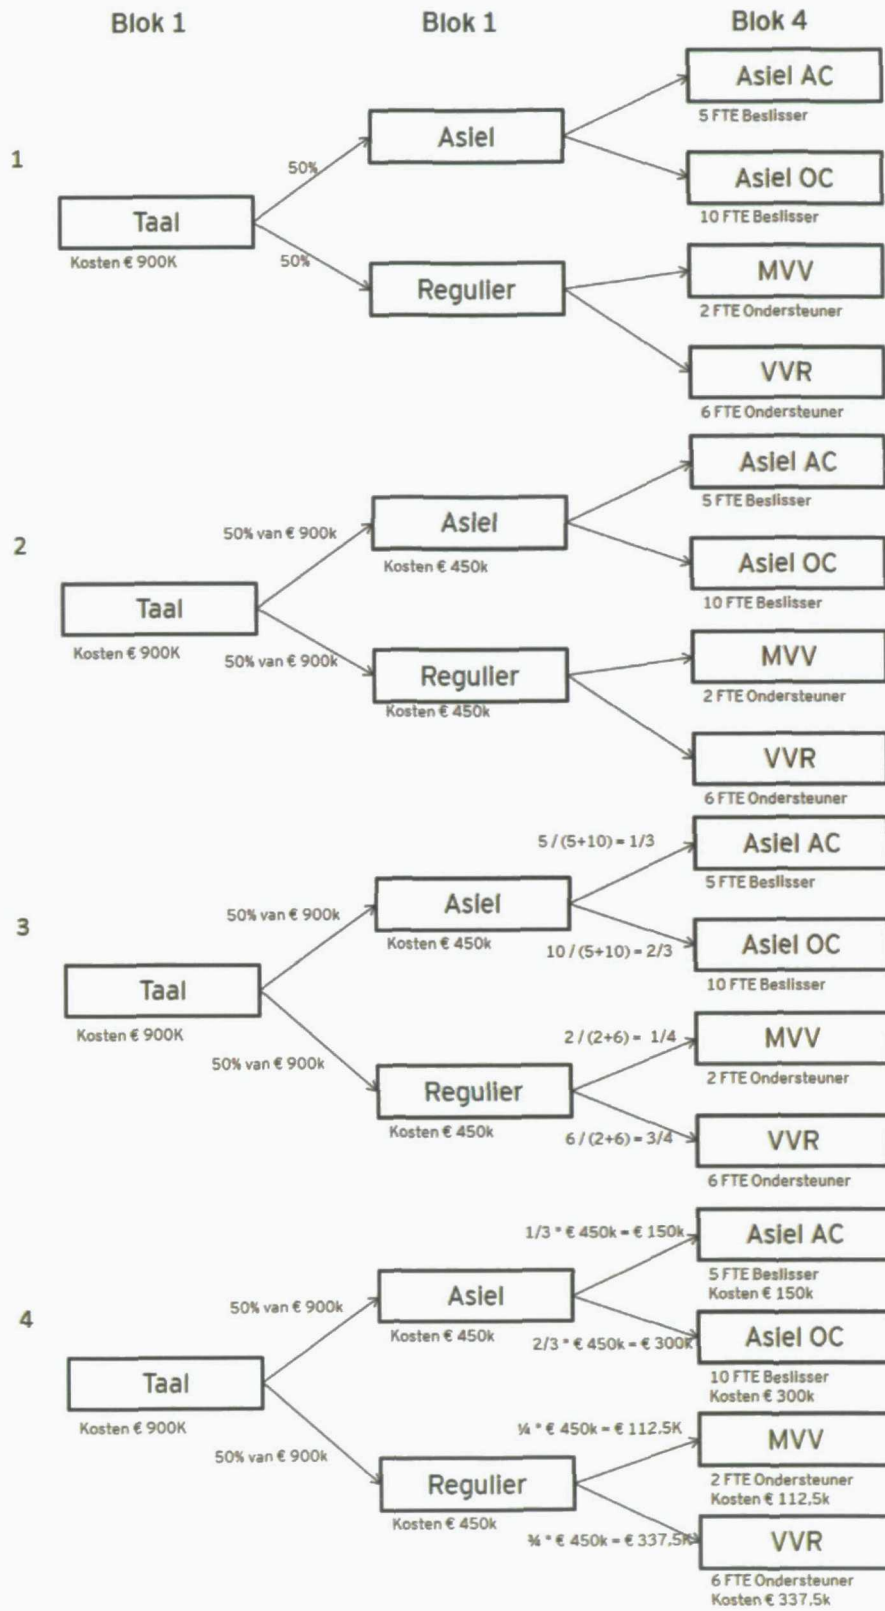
Blok 1
Blok 1
Blok 4

1

Taal
Kosten € 900K

50%
50%

Asiel
Regulier

Asiel AC
5 FTE Beslisser
Asiel OC
10 FTE Beslisser
MVV
2 FTE Ondersteuner
VVR
6 FTE Ondersteuner

2

Taal
Kosten € 900K

50% van € 900k
50% van € 900k

Asiel
Kosten € 450k
Regulier
Kosten € 450k

Asiel AC
5 FTE Beslisser
Asiel OC
10 FTE Beslisser
MVV
2 FTE Ondersteuner
VVR
6 FTE Ondersteuner

3

Taal
Kosten € 900K

50% van € 900k
50% van € 900k

Asiel
Kosten € 450k
Regulier
Kosten € 450k

5 / (5+10) = 1/3
10 / (5+10) = 2/3
2 / (2+6) = 1/4
6 / (2+6) = 3/4

Asiel AC
5 FTE Beslisser
Asiel OC
10 FTE Beslisser
MVV
2 FTE Ondersteuner
VVR
6 FTE Ondersteuner

4

Taal
Kosten € 900K

50% van € 900k
50% van € 900k

Asiel
Kosten € 450k
Regulier
Kosten € 450k

1/3 * € 450k = € 150k
2/3 * € 450k = € 300k
¼ * € 450k = € 112,5K
¾ * € 450k = € 337,5K

Asiel AC
5 FTE Beslisser
Kosten € 150k
Asiel OC
10 FTE Beslisser
Kosten € 300k
MVV
2 FTE Ondersteuner
Kosten € 112,5k
VVR
6 FTE Ondersteuner
Kosten € 337,5k